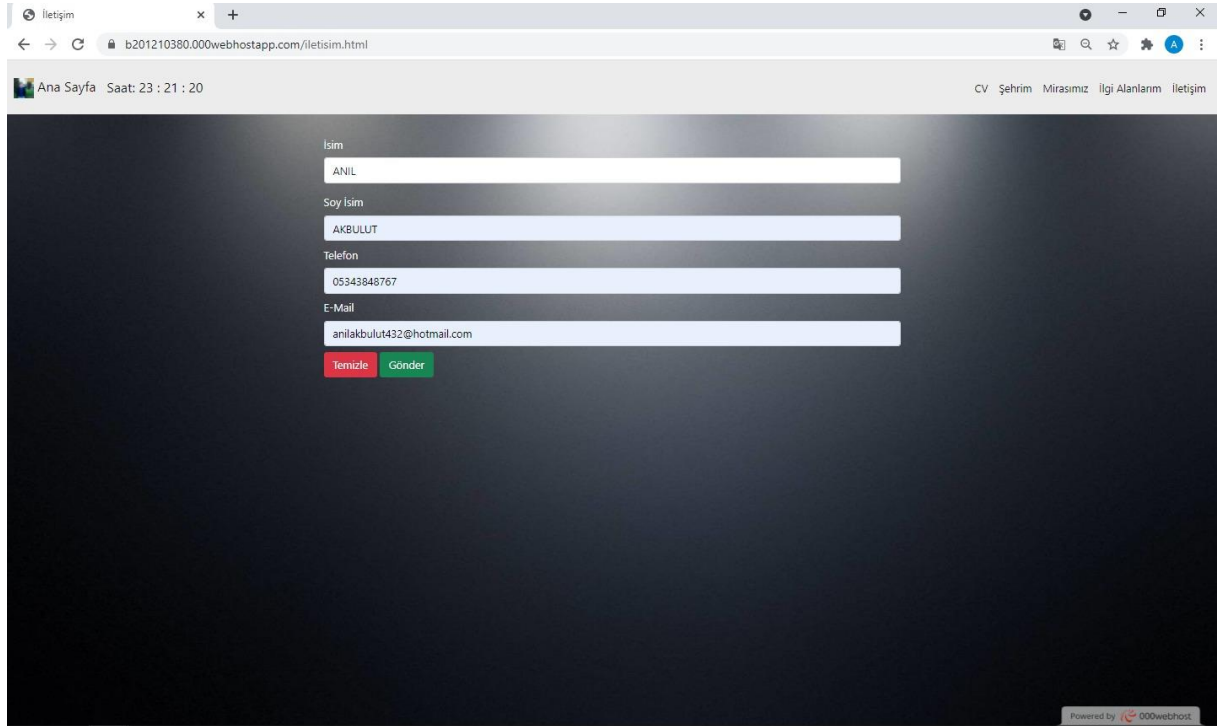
İletişim
×
+
b201210380.000webhostapp.com/iletisim.html
A

Ana Sayfa Saat: 23 : 21 : 20

CV Şehrim Mirasımız İlgi Alanlarım İletişim

İsim
ANIL
Soy İsim
AKBULUT
Telefon
05343848767
E-Mail
anilakbulut432@hotmail.com
Temizle Gönder

Powered by 000webhost